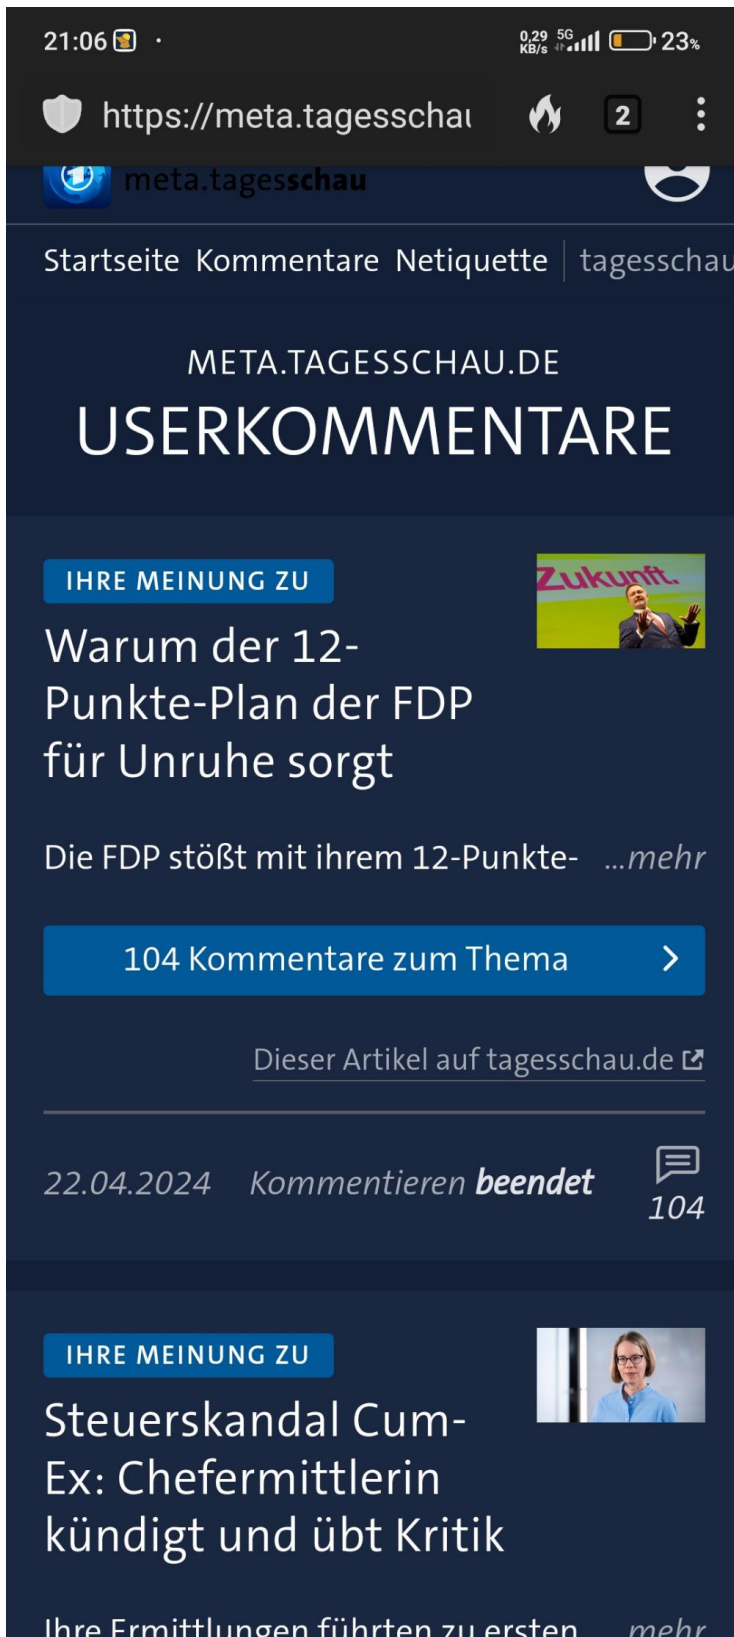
21:06 · 0,29 KB/s 5G 23%

https://meta.tagesschau 2

meta.tagesschau

Startseite Kommentare Netiquette tagesschau

META.TAGESSCHAU.DE
USERKOMMENTARE

IHRE MEINUNG ZU
Warum der 12-Punkte-Plan der FDP für Unruhe sorgt

Zukunft.

Die FDP stößt mit ihrem 12-Punkte- ...mehr

104 Kommentare zum Thema

Dieser Artikel auf tagesschau.de

22.04.2024 Kommentieren **beendet** 104

IHRE MEINUNG ZU
Steuerskandal Cum-Ex: Chefermittlerin kündigt und übt Kritik

Ihre Ermittlungen führten zu ersten ...mehr